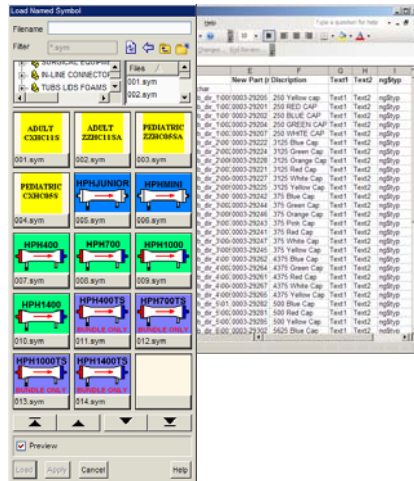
Load Named Symbol

Filename

Filter *.sym

SURGICAL EQUIPM
IN-LINE CONNECTO
TUBS LIDS FOAMS

Files
001.sym
002.sym

ADULT CXHC115
001.sym

ADULT 2220C115A
002.sym

PEDIATRIC 2220C085A
003.sym

PEDIATRIC CXHC085
004.sym

HPHJUNIOR
005.sym

HPHMINI
006.sym

HPH400
007.sym

HPH700
008.sym

HPH1000
009.sym

HPH1400
010.sym

HPH400TS
BUNDLE ONLY
011.sym

HPH700TS
BUNDLE ONLY
012.sym

HPH1000TS
BUNDLE ONLY
013.sym

HPH1400TS
BUNDLE ONLY
014.sym

Preview

Load Apply Cancel Help

Type a question for help

10

Changes... End Review...

| E | F | G | H | I |
|---|---|---|---|---|
| New Part # | Discription | Text1 | Text2 | ngStyp |
| 0003-29205 | 250 Yellow cap | Text1 | Text2 | ngStyp |
| 0003-29201 | 250 RED CAP | Text1 | Text2 | ngStyp |
| 0003-29202 | 250 BLUE CAP | Text1 | Text2 | ngStyp |
| 0003-29204 | 250 GREEN CAP | Text1 | Text2 | ngStyp |
| 0003-29207 | 250 WHITE CAP | Text1 | Text2 | ngStyp |
| 0003-29222 | 3125 Blue Cap | Text1 | Text2 | ngStyp |
| 0003-29224 | 3125 Green Cap | Text1 | Text2 | ngStyp |
| 0003-29226 | 3125 Orange Cap | Text1 | Text2 | ngStyp |
| 0003-29221 | 3125 Red Cap | Text1 | Text2 | ngStyp |
| 0003-29227 | 3125 White Cap | Text1 | Text2 | ngStyp |
| 0003-29225 | 3125 Yellow Cap | Text1 | Text2 | ngStyp |
| 0003-29242 | 375 Blue Cap | Text1 | Text2 | ngStyp |
| 0003-29244 | 375 Green Cap | Text1 | Text2 | ngStyp |
| 0003-29246 | 375 Orange Cap | Text1 | Text2 | ngStyp |
| 0003-29243 | 375 Pink Cap | Text1 | Text2 | ngStyp |
| 0003-29241 | 375 Red Cap | Text1 | Text2 | ngStyp |
| 0003-29247 | 375 White Cap | Text1 | Text2 | ngStyp |
| 0003-29245 | 375 Yellow Cap | Text1 | Text2 | ngStyp |
| 0003-29262 | 4375 Blue Cap | Text1 | Text2 | ngStyp |
| 0003-29264 | 4375 Green Cap | Text1 | Text2 | ngStyp |
| 0003-29261 | 4375 Red Cap | Text1 | Text2 | ngStyp |
| 0003-29267 | 4375 White Cap | Text1 | Text2 | ngStyp |
| 0003-29265 | 4375 Yellow Cap | Text1 | Text2 | ngStyp |
| 0003-29282 | 500 Blue Cap | Text1 | Text2 | ngStyp |
| 0003-29281 | 500 Red Cap | Text1 | Text2 | ngStyp |
| 0003-29285 | 500 Yellow Cap | Text1 | Text2 | ngStyp |
| 0003-29302 | 5625 Blue Cap | Text1 | Text2 | ngStyp |